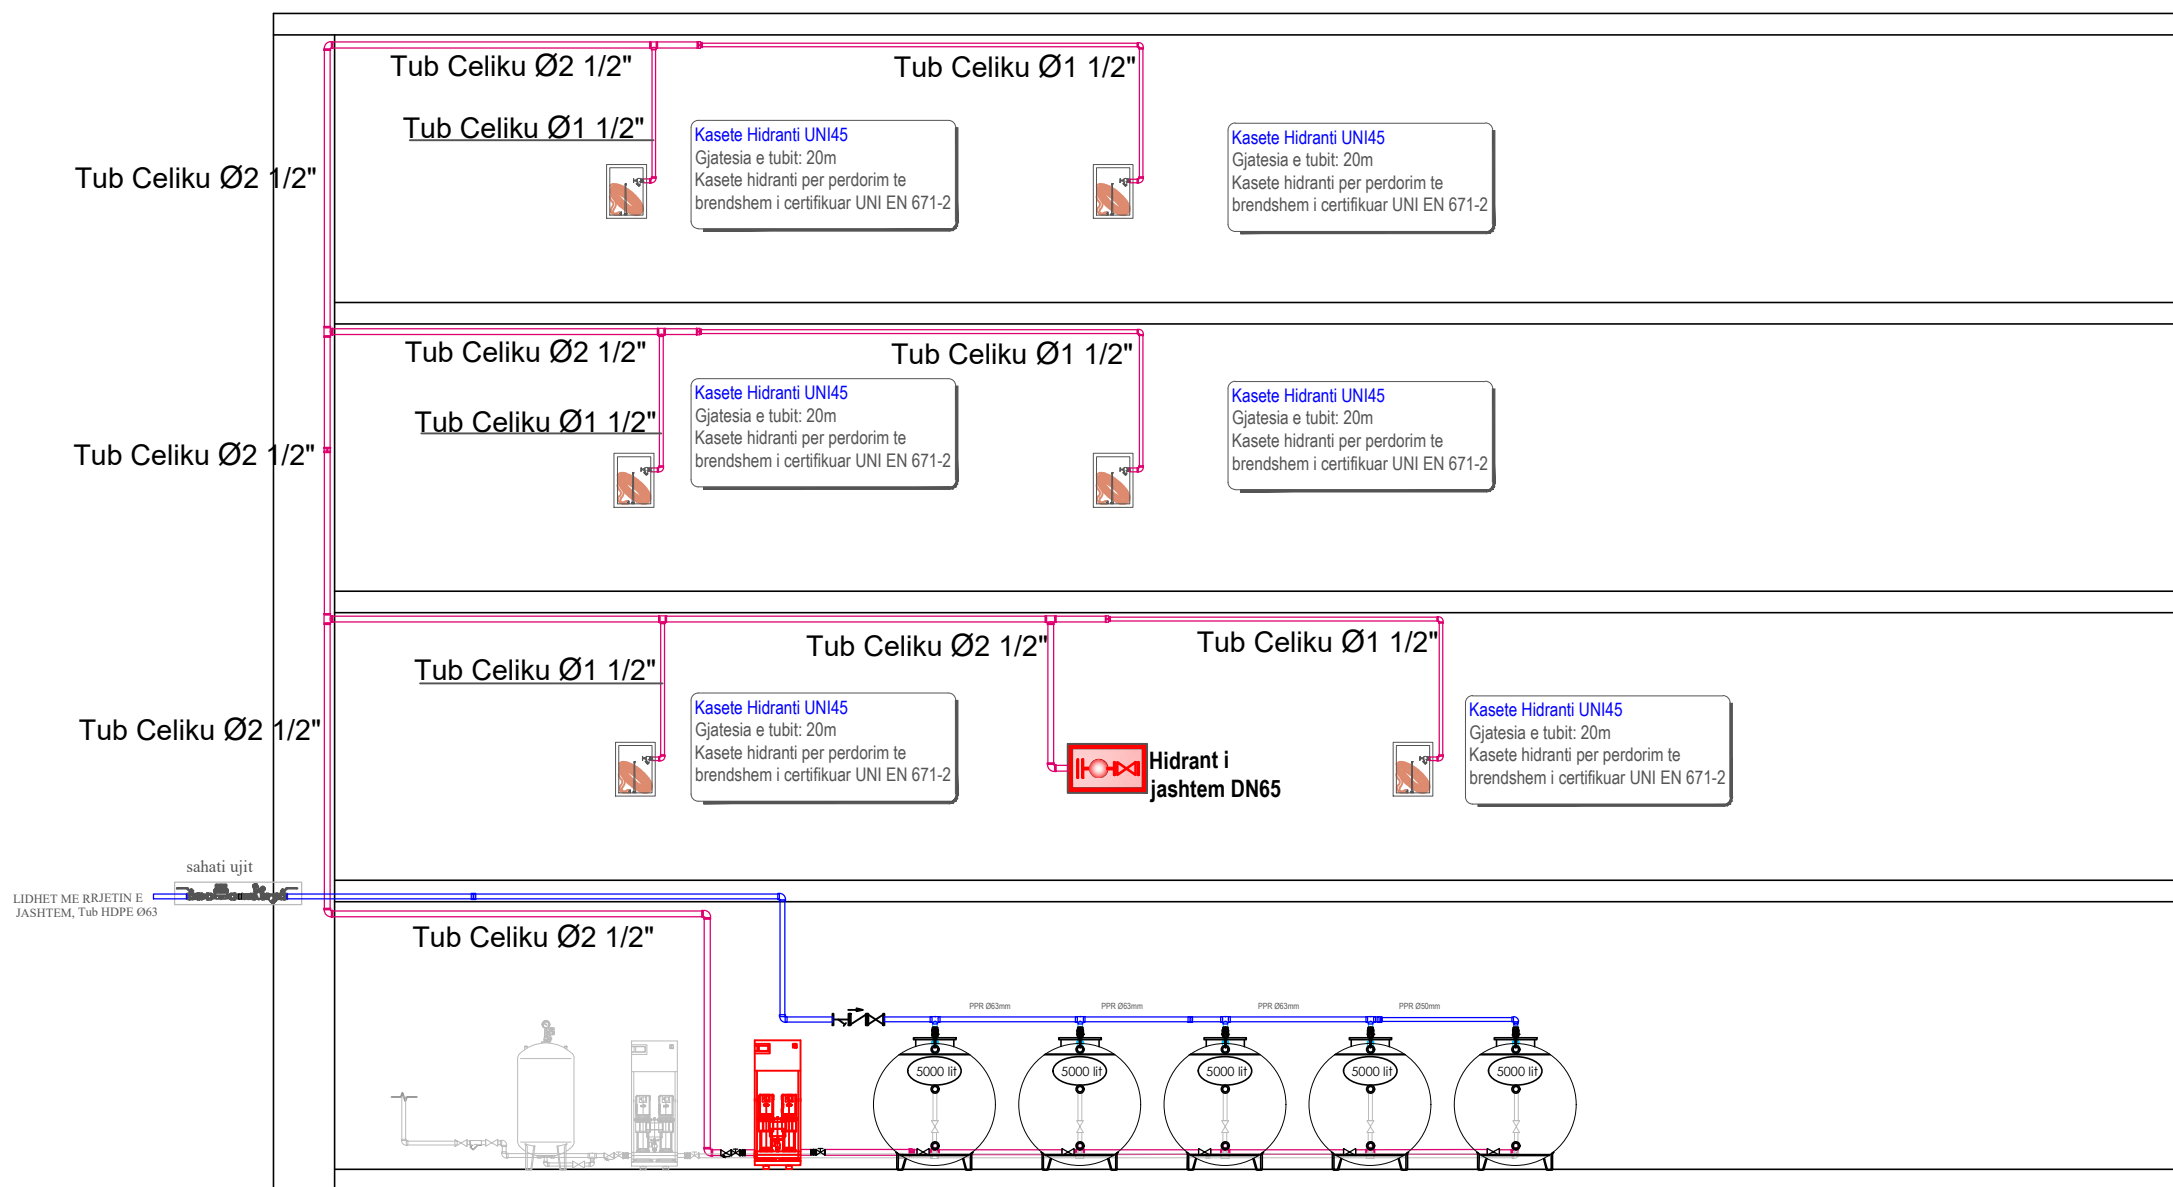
Tub Celiku Ø2 1/2"

Tub Celiku Ø1 1/2"

Tub Celiku Ø1 1/2"

Tub Celiku Ø2 1/2"

Kasete Hidranti UNI45
Gjatesia e tubit: 20m
Kasete hidranti per perdorim te brendshem i certifikuar UNI EN 671-2

Kasete Hidranti UNI45
Gjatesia e tubit: 20m
Kasete hidranti per perdorim te brendshem i certifikuar UNI EN 671-2

Tub Celiku Ø2 1/2"

Tub Celiku Ø1 1/2"

Tub Celiku Ø1 1/2"

Tub Celiku Ø2 1/2"

Kasete Hidranti UNI45
Gjatesia e tubit: 20m
Kasete hidranti per perdorim te brendshem i certifikuar UNI EN 671-2

Kasete Hidranti UNI45
Gjatesia e tubit: 20m
Kasete hidranti per perdorim te brendshem i certifikuar UNI EN 671-2

Tub Celiku Ø2 1/2"

Tub Celiku Ø1 1/2"

Tub Celiku Ø2 1/2"

Tub Celiku Ø1 1/2"

Kasete Hidranti UNI45
Gjatesia e tubit: 20m
Kasete hidranti per perdorim te brendshem i certifikuar UNI EN 671-2

Hidrant i jashtem DN65

Kasete Hidranti UNI45
Gjatesia e tubit: 20m
Kasete hidranti per perdorim te brendshem i certifikuar UNI EN 671-2

sahati ujit

LIDHET ME RRJETIN E JASHTEM, Tub HDPE Ø63

Tub Celiku Ø2 1/2"

PPR Ø63mm PPR Ø63mm PPR Ø63mm PPR Ø50mm

5000 lit 5000 lit 5000 lit 5000 lit 5000 lit